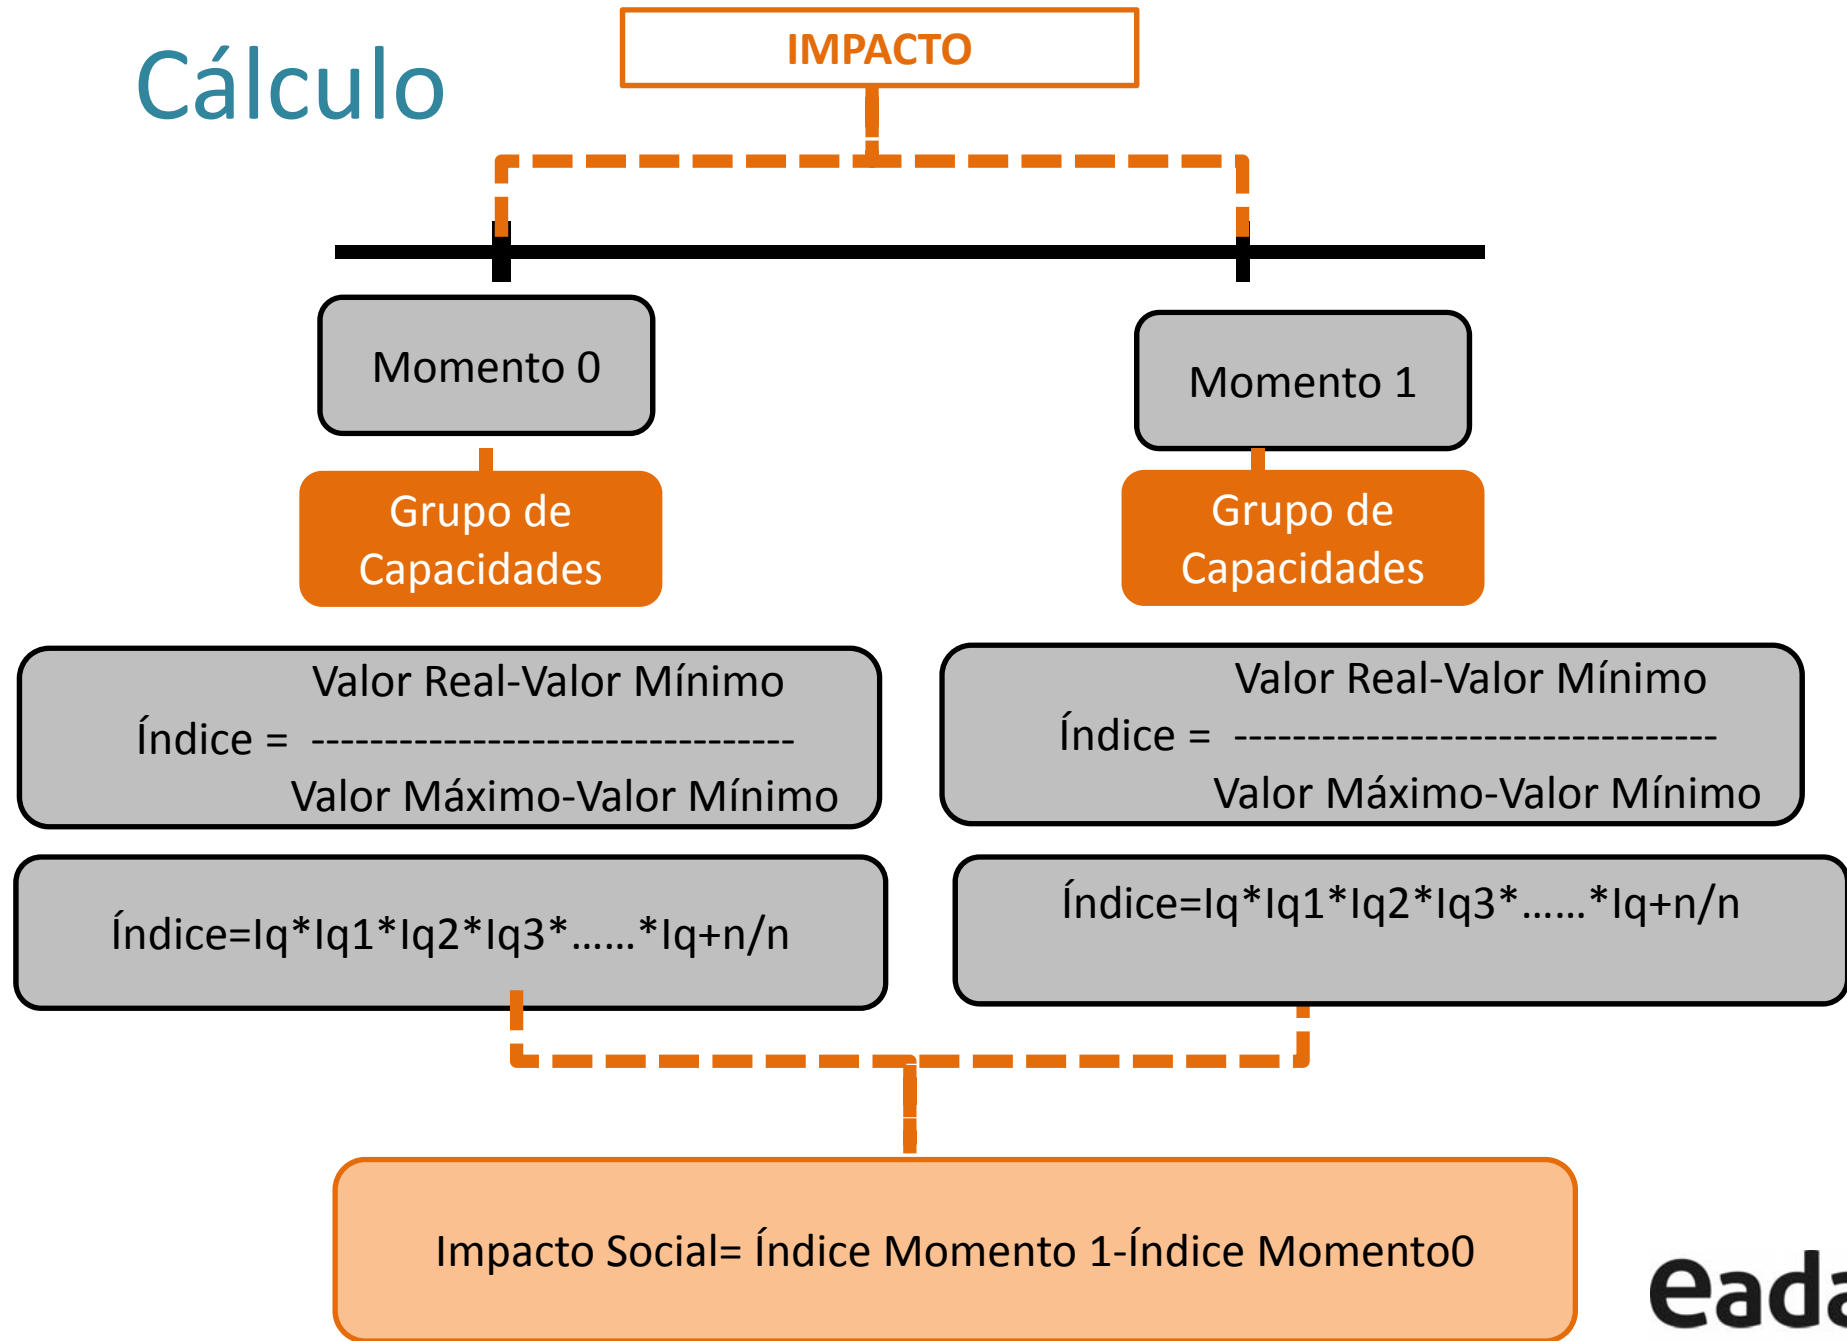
Cálculo

IMPACTO

Momento 0

Grupo de Capacidades

Valor Real-Valor Mínimo
Índice = ---------------------------------
Valor Máximo-Valor Mínimo

Índice=Iq*Iq1*Iq2*Iq3*……*Iq+n/n

Momento 1

Grupo de Capacidades

Valor Real-Valor Mínimo
Índice = ---------------------------------
Valor Máximo-Valor Mínimo

Índice=Iq*Iq1*Iq2*Iq3*……*Iq+n/n

Impacto Social= Índice Momento 1-Índice Momento0

eada